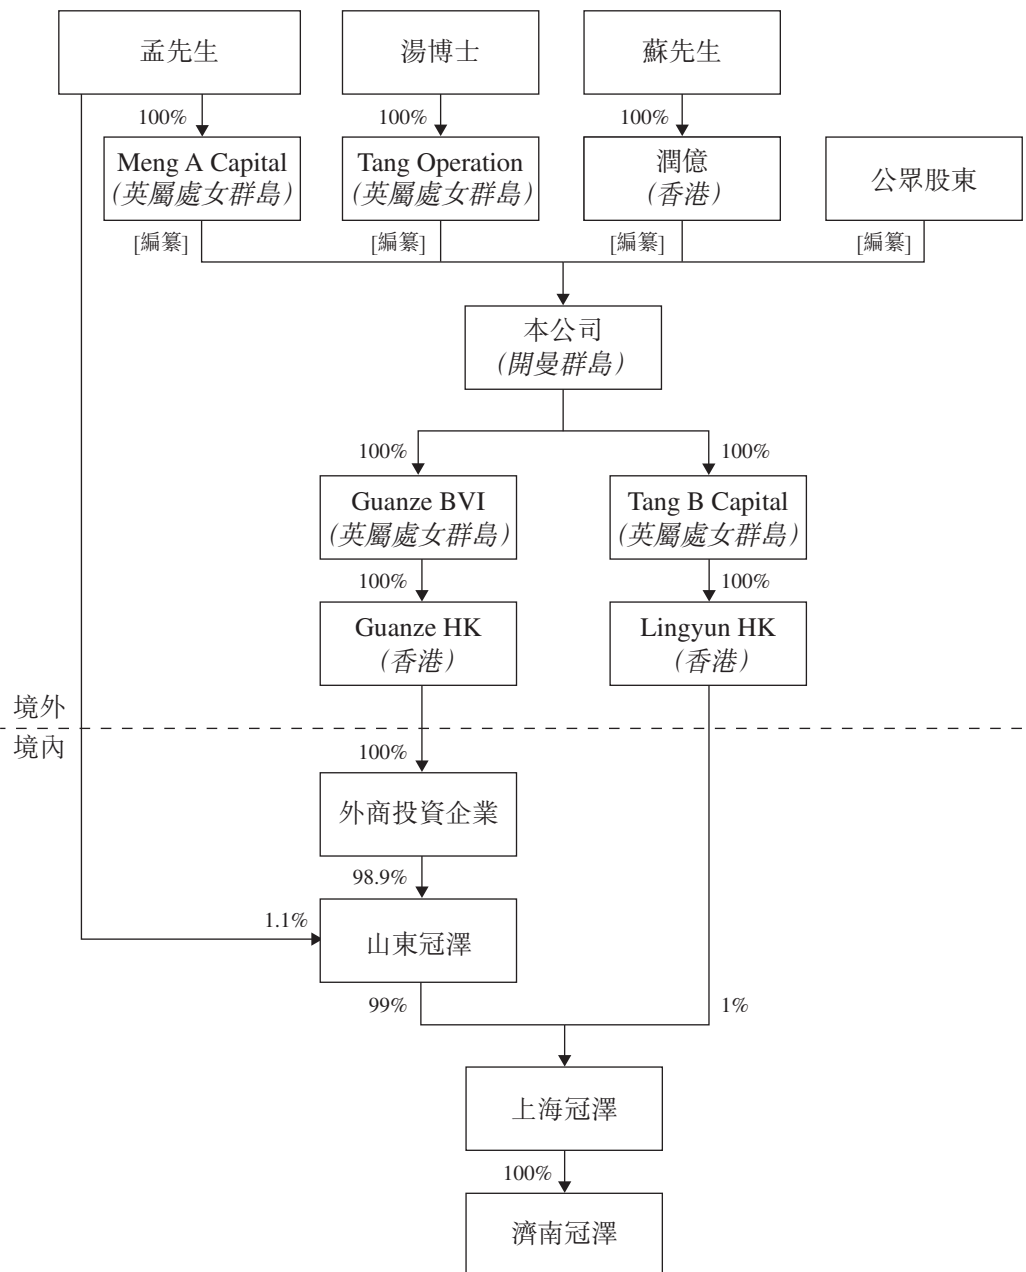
孟先生

湯博士

蘇先生

100%

100%

100%

Meng A Capital
(英屬處女群島)

Tang Operation
(英屬處女群島)

潤億
(香港)

公眾股東

[編纂]

[編纂]

[編纂]

[編纂]

本公司
(開曼群島)

100%

100%

Guanze BVI
(英屬處女群島)

Tang B Capital
(英屬處女群島)

100%

100%

Guanze HK
(香港)

Lingyun HK
(香港)

境外

境內

100%

外商投資企業

98.9%

1.1%

山東冠澤

99%

1%

上海冠澤

100%

濟南冠澤